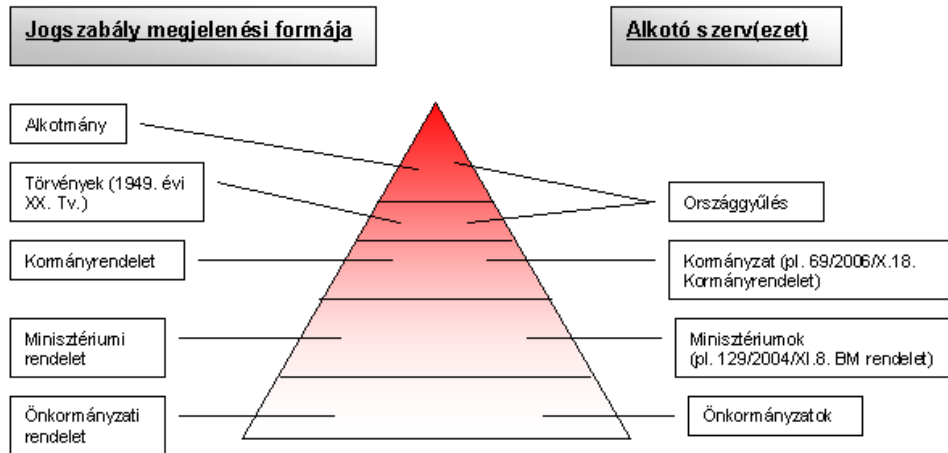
Jogszabály megjelenési formája

Alkotó szerv(ezet)

Alkotmány

Törvények (1949. évi XX. Tv.)

Országgyűlés

Kormányrendelet

Kormányzat (pl. 69/2006/X.18. Kormányrendelet)

Minisztériumi rendelet

Minisztériumok (pl. 129/2004/XI.8. BM rendelet)

Önkormányzati rendelet

Önkormányzatok